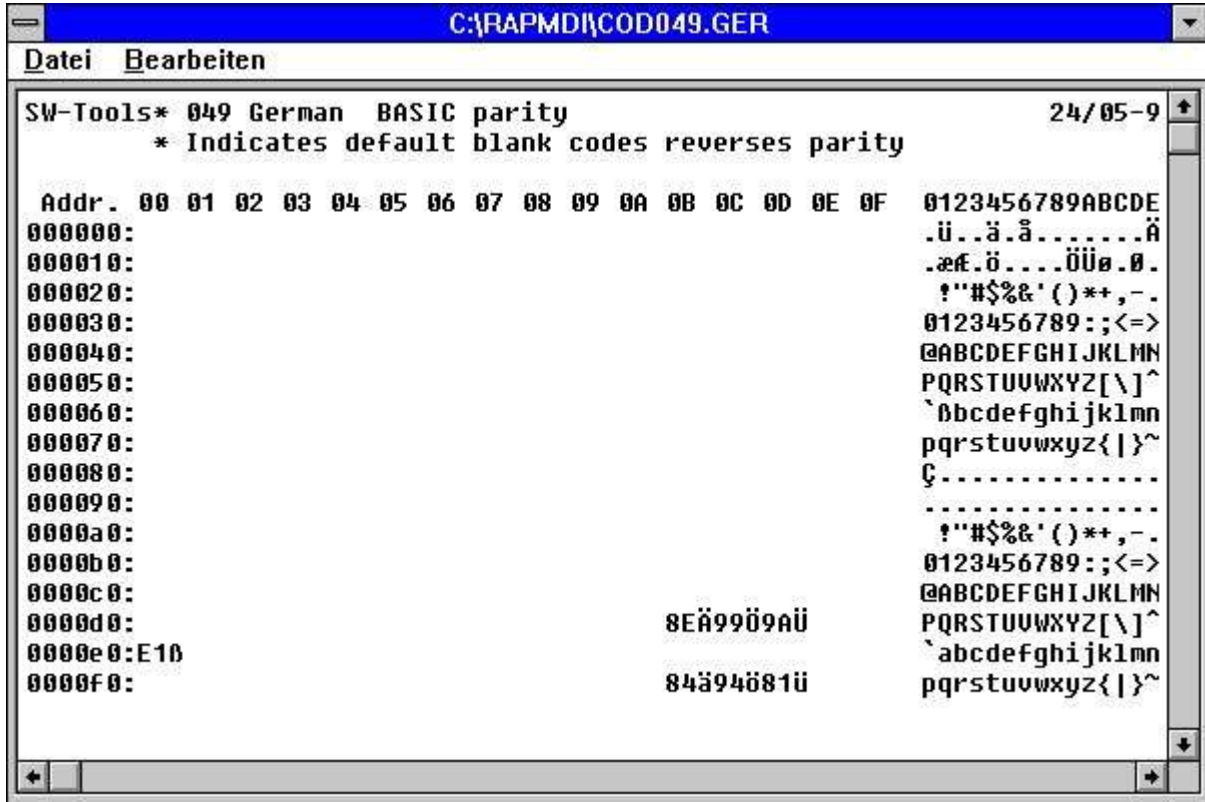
C:\RAPMDI\COD049.GER

Datei Bearbeiten

SW-Tools* 049 German BASIC parity 24/05-9
* Indicates default blank codes reverses parity

Addr. 00 01 02 03 04 05 06 07 08 09 0A 0B 0C 0D 0E 0F 0123456789ABCDE
000000: .ü..ä.å.......Ä
000010: .æÆ.ö....ÖÜø.Ø.
000020: !"#$%&'()*+,-.
000030: 0123456789:;<=>
000040: @ABCDEFGHIJKLMN
000050: PQRSTUVWXYZ[\]^
000060: `ßbcdefghijklmn
000070: pqrstuvwxyz{|}~
000080: Ç..............
000090: ...............
0000a0: !"#$%&'()*+,-.
0000b0: 0123456789:;<=>
0000c0: @ABCDEFGHIJKLMN
0000d0: 8EÄ99Ö9AÜ PQRSTUVWXYZ[\]^
0000e0:E1ß `abcdefghijklmn
0000f0: 84ä94ö81ü pqrstuvwxyz{|}~